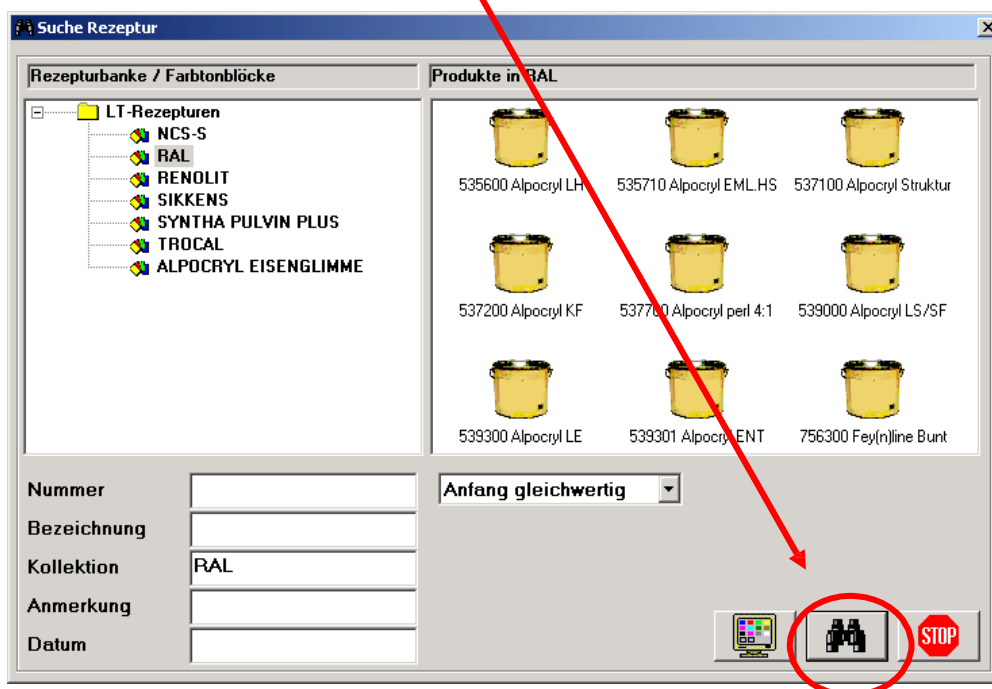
Suche Rezeptur

Rezepturbanke / Farbtonblöcke

LT-Rezepturen
NCS-S
RAL
RENOLIT
SIKKENS
SYNTHA PULVIN PLUS
TROCAL
ALPOCRYL EISENGLIMME

Produkte in RAL

535600 Alpocryl LH
535710 Alpocryl EML.HS
537100 Alpocryl Struktur
537200 Alpocryl KF
537700 Alpocryl perl 4:1
539000 Alpocryl LS/SF
539300 Alpocryl LE
539301 Alpocryl ENT
756300 Fey(n)line Bunt

Nummer
Bezeichnung
Kollektion RAL
Anmerkung
Datum

Anfang gleichwertig

STOP